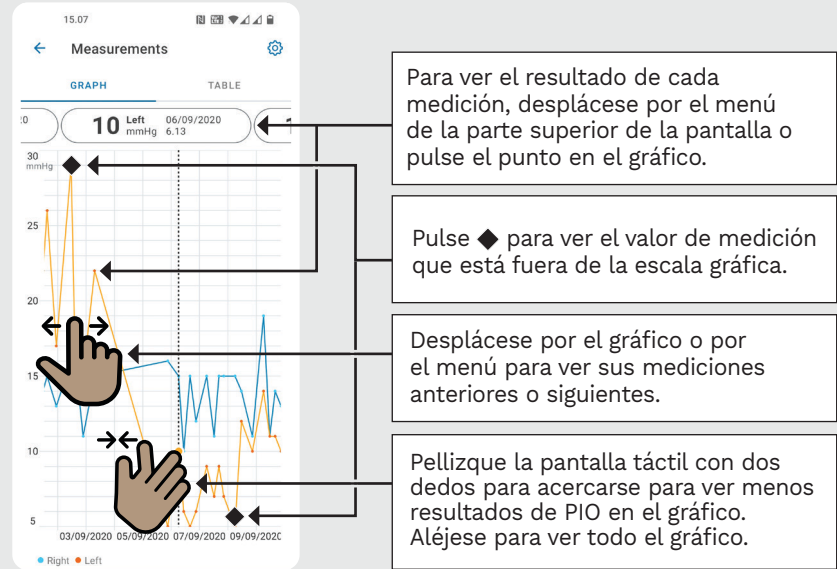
15.07

Measurements

GRAPH

TABLE

20

10 Left mmHg 06/09/2020 6.13

1

30 mmHg

25

20

15

10

5

03/09/2020 05/09/2020 07/09/2020 09/09/2020

Right Left

Para ver el resultado de cada medición, desplácese por el menú de la parte superior de la pantalla o pulse el punto en el gráfico.

Pulse ◆ para ver el valor de medición que está fuera de la escala gráfica.

Desplácese por el gráfico o por el menú para ver sus mediciones anteriores o siguientes.

Pellizque la pantalla táctil con dos dedos para acercarse para ver menos resultados de PIO en el gráfico. Aléjese para ver todo el gráfico.